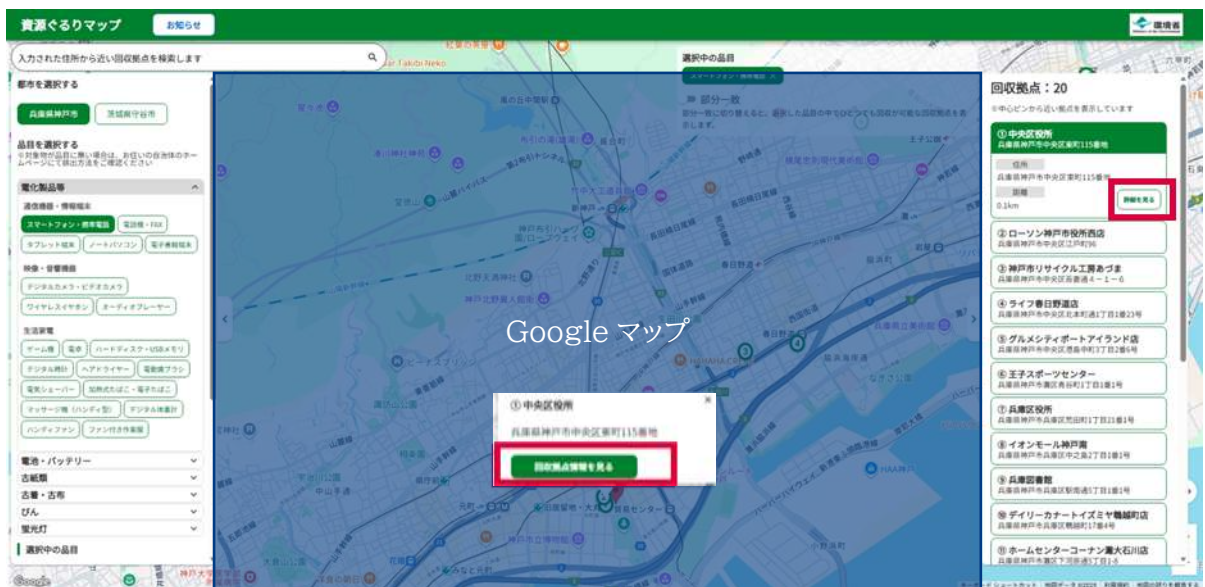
資源ぐるりマップ
お知らせ
環境省

入力された住所から近い回収拠点を検索します

都市を選択する
兵庫県神戸市
茨城県守谷市

品目を選択する
※対象物が品目に無い場合は、お住いの自治体のホームページにて排出方法をご確認ください

電化製品等
通信機器・情報端末
スマートフォン・携帯電話
電話機・FAX
タブレット端末
ノートパソコン
電子書籍端末
映像・音響機器
デジタルカメラ・ビデオカメラ
ワイヤレスイヤホン
オーディオプレーヤー
生活家電
ゲーム機
電卓
ハードディスク・USBメモリ
デジタル時計
ヘアドライヤー
電動歯ブラシ
電気シェーバー
加熱式たばこ・電子たばこ
マッサージ機（ハンディ型）
デジタル体重計
ハンディファン
ファン付き作業服
電池・バッテリー
古紙類
古着・古布
びん
蛍光灯
選択中の品目

選択中の品目
スマートフォン・携帯電話
部分一致
部分一致に切り替えると、選択した品目の中でひとつでも回収が可能な回収拠点を表示します。

Google マップ

① 中央区役所
兵庫県神戸市中央区東町115番地
回収拠点情報を見る

回収拠点：20
※中心ピンから近い拠点を表示しています
① 中央区役所
兵庫県神戸市中央区東町115番地
住所
兵庫県神戸市中央区東町115番地
距離
0.1km
詳細を見る
② ローソン神戸市役所西店
兵庫県神戸市中央区江戸町96
③ 神戸市リサイクル工房あづま
兵庫県神戸市中央区吾妻通４－１－６
④ ライフ春日野道店
兵庫県神戸市中央区北本町通1丁目1番23号
⑤ グルメシティポートアイランド店
兵庫県神戸市中央区港島中町3丁目2番6号
⑥ 王子スポーツセンター
兵庫県神戸市灘区青谷町1丁目1番1号
⑦ 兵庫区役所
兵庫県神戸市兵庫区荒田町1丁目21番1号
⑧ イオンモール神戸南
兵庫県神戸市兵庫区中之島2丁目1番1号
⑨ 兵庫図書館
兵庫県神戸市兵庫区駅南通5丁目1番1号
⑩ デイリーカナートイズミヤ鵯越町店
兵庫県神戸市兵庫区鵯越町17番4号
⑪ ホームセンターコーナン灘大石川店
兵庫県神戸市灘区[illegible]